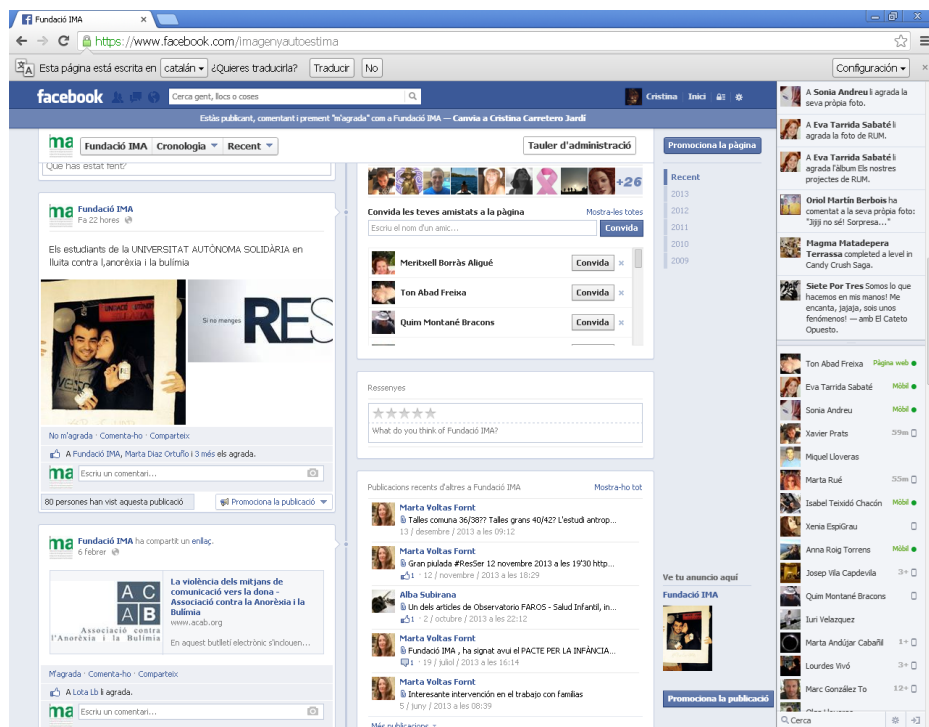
Fundació IMA

https://www.facebook.com/imagenyautoestima

Esta página está escrita en catalán ¿Quieres traducirla? Traducir No

Configuración

facebook Cerca gent, llocs o coses Cristina Inici

Estàs publicant, comentant i prement "m'agrada" com a Fundació IMA — Canvia a Cristina Carretero Jardí

ima Fundació IMA Cronologia Recent

Tauler d'administració

Promociona la pàgina

Què has estat fent?

+26

Convida les teves amistats a la pàgina Mostra-les totes

Escriu el nom d'un amic... Convida

Meritxell Borràs Aligué Convida

Ton Abad Freixa Convida

Quim Montané Bracons Convida

Recent
2013
2012
2011
2010
2009

Fundació IMA
Fa 22 hores

Els estudiants de la UNIVERSITAT AUTÒNOMA SOLIDÀRIA en lluita contra l,anorèxia i la bulímia

Si no menges RES

No m'agrada · Comenta-ho · Comparteix

A Fundació IMA, Marta Diaz Ortuño i 3 més els agrada.

Escriu un comentari...

80 persones han vist aquesta publicació

Promociona la publicació

Ressenyes

What do you think of Fundació IMA?

Publicacions recents d'altres a Fundació IMA Mostra-ho tot

Marta Voltas Fornt
Talles comuna 36/38?? Talles grans 40/42? L'estudi antrop...
13 / desembre / 2013 a les 09:12

Marta Voltas Fornt
Gran piulada #ResSer 12 novembre 2013 a les 19'30 http...
1 · 12 / novembre / 2013 a les 18:29

Alba Subirana
Un dels articles de Observatorio FAROS - Salud Infantil, in...
2 / octubre / 2013 a les 22:12

Marta Voltas Fornt
Fundació IMA , ha signat avui el PACTE PER LA INFÀNCIA...
1 · 19 / juliol / 2013 a les 16:14

Marta Voltas Fornt
Interesante intervención en el trabajo con familias
5 / juny / 2013 a les 08:39

Més publicacions

Fundació IMA ha compartit un enllaç.
6 febrer

AC AB Associació contra l'Anorèxia i la Bulímia

La violència dels mitjans de comunicació vers la dona - Associació contra la Anorèxia i la Bulímia
www.acab.org

En aquest butlletí electrònic s'inclouen...

M'agrada · Comenta-ho · Comparteix

A Lota Lb li agrada.

Escriu un comentari...

Ve tu anuncio aquí

Fundació IMA

Promociona la publicació

A Sonia Andreu li agrada la seva pròpia foto.

A Eva Tarrida Sabaté li agrada la foto de RUM.

A Eva Tarrida Sabaté li agrada l'àlbum Els nostres projectes de RUM.

Oriol Martín Berbois ha comentat a la seva pròpia foto: "Jijiji no sé! Sorpresa..."

Magma Matadepera Terrassa completed a level in Candy Crush Saga.

Siete Por Tres Somos lo que hacemos en mis manos! Me encanta, jajaja, sois unos fenómenos! — amb El Cateto Opuesto.

Ton Abad Freixa Pàgina web
Eva Tarrida Sabaté Mòbil
Sonia Andreu Mòbil
Xavier Prats 59m
Miquel Lloveras
Marta Rué 53m
Isabel Teixidó Chacón Mòbil
Xenia EspiGrau
Anna Roig Torrens Mòbil
Josep Vila Capdevila 3+
Quim Montané Bracons
Iuri Velazquez
Marta Andújar Cabañil 1+
Lourdes Vivó 3+
Marc González To 12+

Cerca